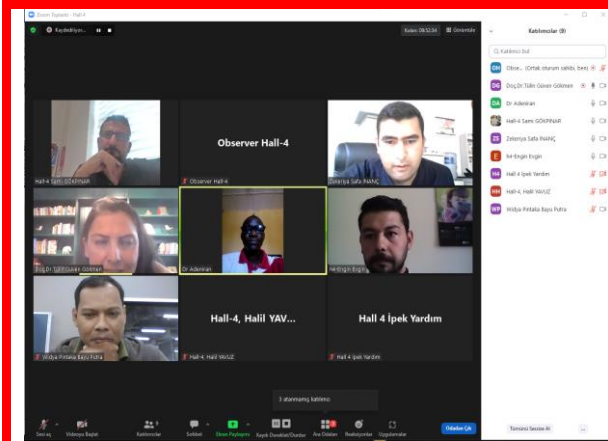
Zoom Toplantı - Hall 4

Kaydediliyor...

Kalan: 00:32:04

Görünüm

Observer Hall-4

Hall-4 Sami GÖKPINAR

Observer Hall-4

Zekeriya Safa İNANÇ

Doç.Dr.Tülin Güven Gökmen

Dr Adeniran

Nil Engin Ergin

Widya Pintaka Bayu Putra

Hall-4, Halil YAV...

Hall-4, Halil YAVUZ

Hall 4 İpek Yardım

Hall 4 İpek Yardım

1 atanmamış katılımcı

Sesi aç

Videoyu Başlat

Katılımcılar

Sohbet

Ekran Paylaşımı

Kaydı Duraklat/Durdur

Ara Odaları

Reaksiyonlar

Uygulamalar

Odadan Çık

Katılımcılar (9)

Katılımcı bul

OH Obser... (Ortak oturum sahibi, ben)

DG Doç.Dr.Tülin Güven Gökmen

DA Dr Adeniran

Hall-4 Sami GÖKPINAR

ZS Zekeriya Safa İNANÇ

E Nil Engin Ergin

H4 Hall 4 İpek Yardım

HH Hall-4, Halil YAVUZ

WP Widya Pintaka Bayu Putra

Tümünü Sessize Al

...